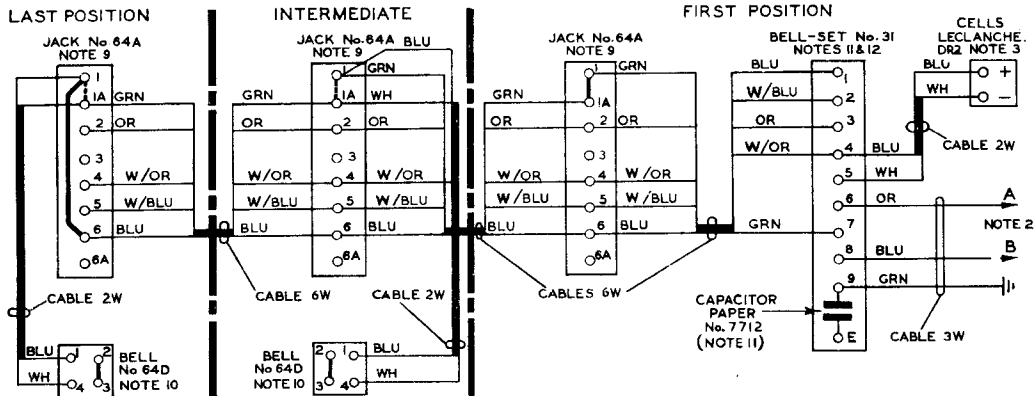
LAST POSITION

JACK No 64A
NOTE 9

1
1A GRN
2 OR
3
4 W/OR
5 W/BLU
6 BLU
6A

CABLE 2W

BLU 1 2 BELL
WH 4 3 No 64D NOTE 10

INTERMEDIATE

JACK No. 64A
NOTE 9

1 BLU
GRN
GRN 1A WH
OR 2 OR
3
W/OR 4 W/OR
W/BLU 5 W/BLU
BLU 6 BLU
6A

CABLE 6W
CABLE 2W

BELL
No 64D
NOTE 10
2 1 BLU
3 4 WH

FIRST POSITION

JACK No. 64A
NOTE 9

1 GRN
GRN 1A
OR 2 OR
3
W/OR 4 W/OR
W/BLU 5 W/BLU
BLU 6 BLU
6A

CABLES 6W

BELL-SET No. 31
NOTES 11 & 12

BLU 1
W/BLU 2
OR 3
W/OR 4 BLU
5 WH
6 OR
GRN 7
8 BLU
9 GRN
E

CELLS
LECLANCHE.
DR2 NOTE 3
BLU +
WH −

CABLE 2W

A
NOTE 2
B

CAPACITOR
PAPER
No. 7712
(NOTE 11)

CABLE 3W